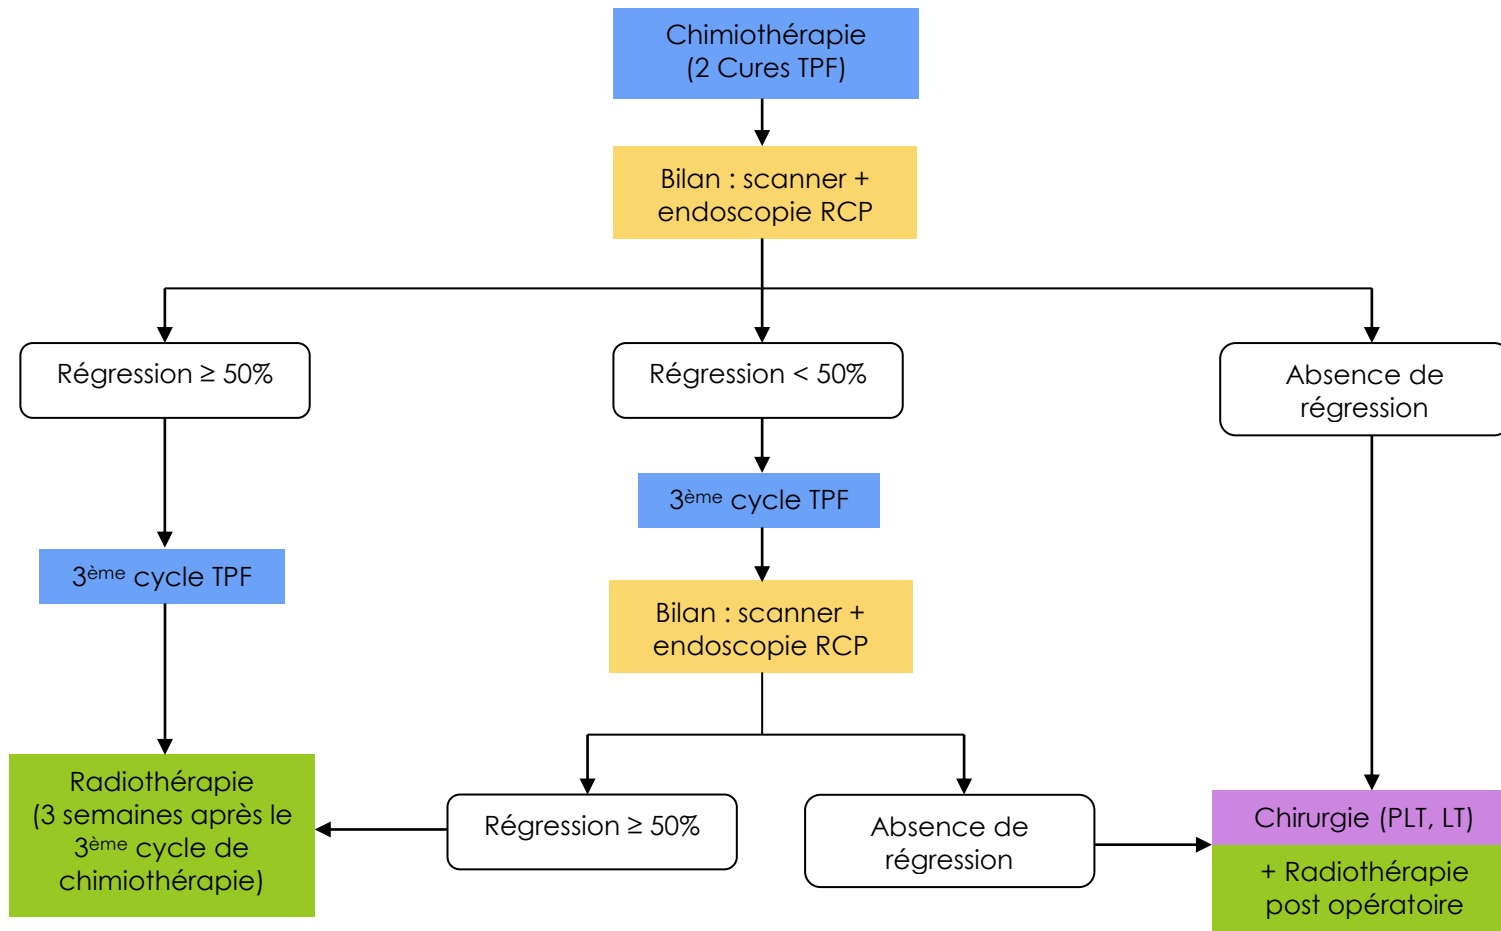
Chimiothérapie
(2 Cures TPF)

Bilan : scanner + endoscopie RCP

Régression ≥ 50%

Régression < 50%

Absence de régression

3$^{ème}$ cycle TPF

3$^{ème}$ cycle TPF

Bilan : scanner + endoscopie RCP

Radiothérapie
(3 semaines après le 3$^{ème}$ cycle de chimiothérapie)

Régression ≥ 50%

Absence de régression

Chirurgie (PLT, LT)

+ Radiothérapie post opératoire